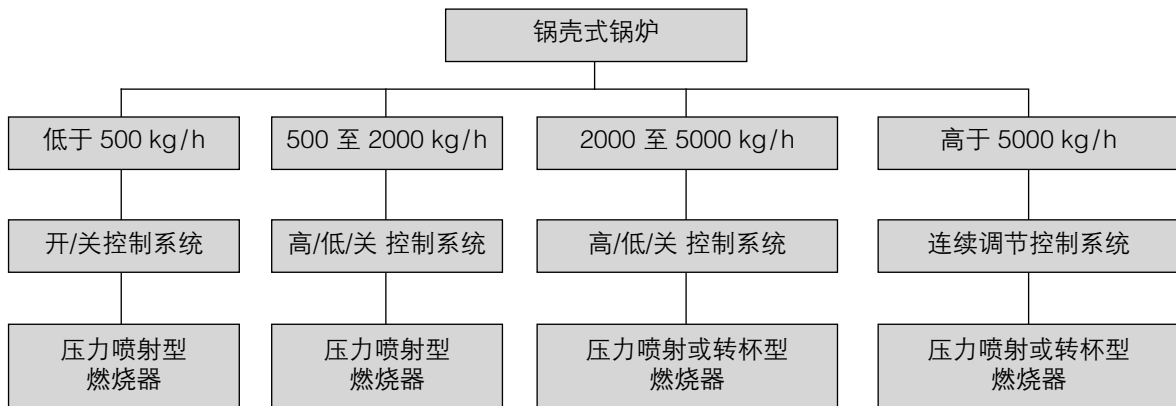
锅壳式锅炉

低于 500 kg/h

500 至 2000 kg/h

2000 至 5000 kg/h

高于 5000 kg/h

开/关控制系统

高/低/关 控制系统

高/低/关 控制系统

连续调节控制系统

压力喷射型燃烧器

压力喷射型燃烧器

压力喷射或转杯型燃烧器

压力喷射或转杯型燃烧器